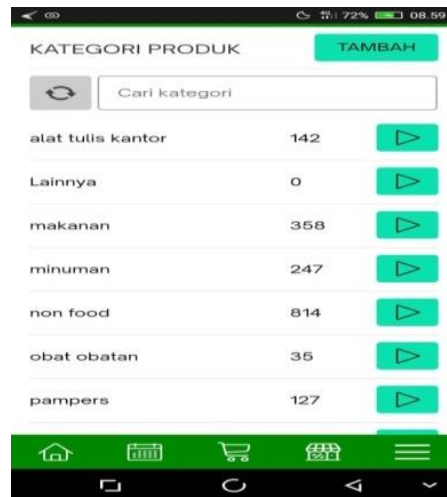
72% 08.59

KATEGORI PRODUK

TAMBAH

Cari kategori

| | |
|---|---|
| alat tulis kantor | 142 |
| Lainnya | 0 |
| makanan | 358 |
| minuman | 247 |
| non food | 814 |
| obat obatan | 35 |
| pampers | 127 |